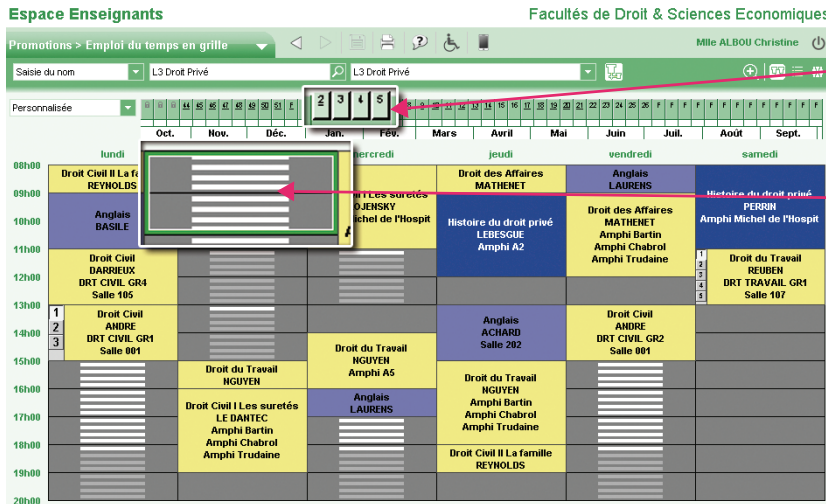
Espace Enseignants

Facultés de Droit & Sciences Economiques

Promotions > Emploi du temps en grille

Mlle ALBOU Christine

Saisie du nom

L3 Droit Privé

L3 Droit Privé

Personnalisée

2 3 4 5

Oct. Nov. Déc. Jan. Fév. Mars Avril Mai Juin Juil. Août Sept.

| | lundi | mardi | mercredi | jeudi | vendredi | samedi |
|---|---|---|---|---|---|---|
| 08h00 | Droit Civil II La fa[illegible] REYNOLDS | | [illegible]il I Les suretés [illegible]OJENSKY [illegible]ichel de l'Hospit | Droit des Affaires MATHENET | Anglais LAURENS | Histoire du droit privé PERRIN Amphi Michel de l'Hospit |
| 10h00 | Anglais BASILE | | | Histoire du droit privé LEBESGUE Amphi A2 | Droit des Affaires MATHENET Amphi Bartin Amphi Chabrol Amphi Trudaine | |
| 11h00 | Droit Civil DARRIEUX DRT CIVIL GR4 Salle 105 | | | | | Droit du Travail REUBEN DRT TRAVAIL GR1 Salle 107 |
| 13h00 | Droit Civil ANDRE DRT CIVIL GR1 Salle 001 | | Droit du Travail NGUYEN Amphi A5 | Anglais ACHARD Salle 202 | Droit Civil ANDRE DRT CIVIL GR2 Salle 001 | |
| 15h00 | | Droit du Travail NGUYEN | Anglais LAURENS | Droit du Travail NGUYEN Amphi Bartin Amphi Chabrol Amphi Trudaine | | |
| 16h00 | | Droit Civil I Les suretés LE DANTEC Amphi Bartin Amphi Chabrol Amphi Trudaine | | Droit Civil II La famille REYNOLDS | | |

09h00 12h00 14h00 17h00 18h00 19h00 20h00

1 2 3

1 2 3 4 5